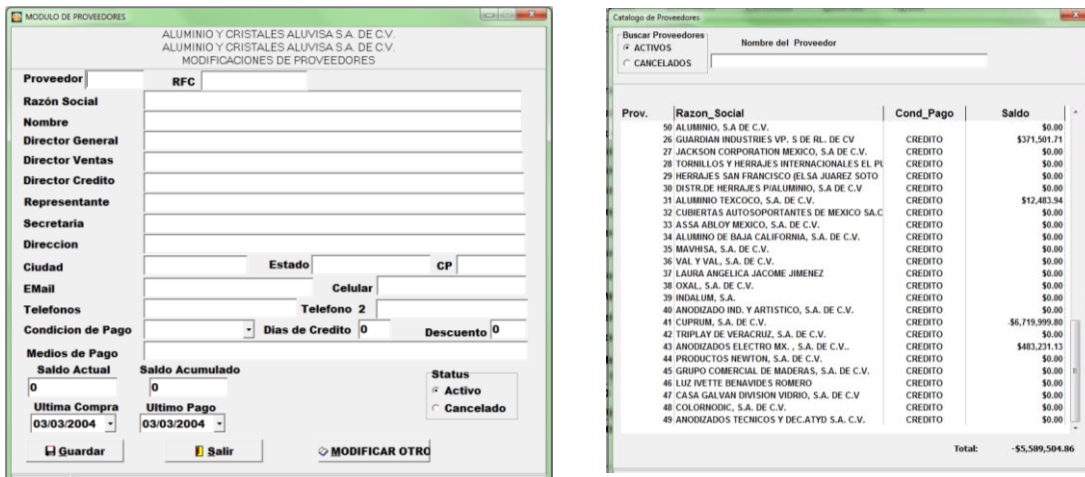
MODULO DE PROVEEDORES

ALUMINIO Y CRISTALES ALUVISA S.A. DE C.V.
ALUMINIO Y CRISTALES ALUVISA S.A. DE C.V.
MODIFICACIONES DE PROVEEDORES

Proveedor
RFC
Razón Social
Nombre
Director General
Director Ventas
Director Credito
Representante
Secretaria
Direccion
Ciudad
Estado
CP
EMail
Celular
Telefonos
Telefono 2
Condicion de Pago
Dias de Credito 0
Descuento 0
Medios de Pago
Saldo Actual
0
Saldo Acumulado
0
Status
Activo
Cancelado
Ultima Compra
03/03/2004
Ultimo Pago
03/03/2004
Guardar
Salir
MODIFICAR OTRO

Catalogo de Proveedores

Buscar Proveedores
ACTIVOS
CANCELADOS
Nombre del Proveedor

| Prov. | Razon_Social | Cond_Pago | Saldo |
|---|---|---|---|
| 50 | ALUMINIO, S.A DE C.V. | | $0.00 |
| 26 | GUARDIAN INDUSTRIES VP, S DE RL. DE CV | CREDITO | $371,501.71 |
| 27 | JACKSON CORPORATION MEXICO, S.A DE C.V. | CREDITO | $0.00 |
| 28 | TORNILLOS Y HERRAJES INTERNACIONALES EL PU | CREDITO | $0.00 |
| 29 | HERRAJES SAN FRANCISCO (ELSA JUAREZ SOTO | CREDITO | $0.00 |
| 30 | DISTR.DE HERRAJES P/ALUMINIO, S.A DE C.V | CREDITO | $0.00 |
| 31 | ALUMINIO TEXCOCO, S.A. DE C.V. | CREDITO | $12,483.94 |
| 32 | CUBIERTAS AUTOSOPORTANTES DE MEXICO SA.C | CREDITO | $0.00 |
| 33 | ASSA ABLOY MEXICO, S.A. DE C.V. | CREDITO | $0.00 |
| 34 | ALUMINIO DE BAJA CALIFORNIA, S.A. DE C.V. | CREDITO | $0.00 |
| 35 | MAVHISA, S.A. DE C.V. | CREDITO | $0.00 |
| 36 | VAL Y VAL, S.A. DE C.V. | CREDITO | $0.00 |
| 37 | LAURA ANGELICA JACOME JIMENEZ | CREDITO | $0.00 |
| 38 | OXAL, S.A. DE C.V. | CREDITO | $0.00 |
| 39 | INDALUM, S.A. | CREDITO | $0.00 |
| 40 | ANODIZADO IND. Y ARTISTICO, S.A. DE C.V. | CREDITO | $0.00 |
| 41 | CUPRUM, S.A. DE C.V. | CREDITO | -$6,719,999.80 |
| 42 | TRIPLAY DE VERACRUZ, S.A. DE C.V. | CREDITO | $0.00 |
| 43 | ANODIZADOS ELECTRO MX. , S.A. DE C.V.. | CREDITO | $483,231.13 |
| 44 | PRODUCTOS NEWTON, S.A. DE C.V. | CREDITO | $0.00 |
| 45 | GRUPO COMERCIAL DE MADERAS, S.A. DE C.V. | CREDITO | $0.00 |
| 46 | LUZ IVETTE BENAVIDES ROMERO | CREDITO | $0.00 |
| 47 | CASA GALVAN DIVISION VIDRIO, S.A. DE C.V | CREDITO | $0.00 |
| 48 | COLORNODIC, S.A. DE C.V. | CREDITO | $0.00 |
| 49 | ANODIZADOS TECNICOS Y DEC.ATYD S.A. C.V. | CREDITO | $0.00 |

Total: -$5,589,504.86